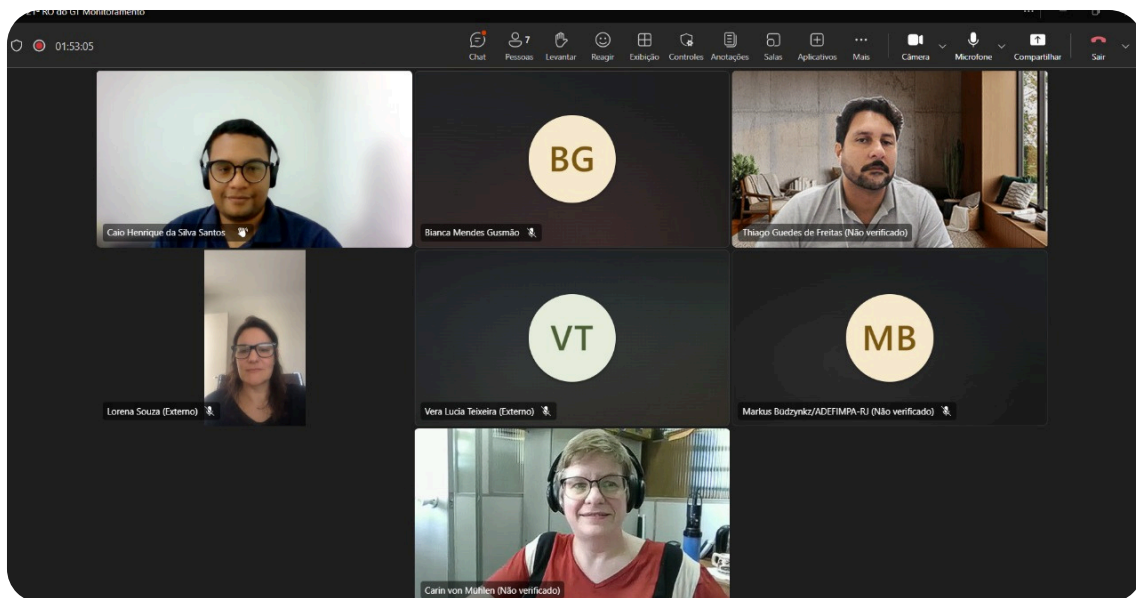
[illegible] RO do GT Monitoramento

01:53:05

Chat
7
Pessoas
Levantar
Reagir
Exibição
Controles
Anotações
Salas
Aplicativos
Mais
Câmera
Microfone
Compartilhar
Sair

Caio Henrique da Silva Santos

BG
Bianca Mendes Gusmão

Thiago Guedes de Freitas (Não verificado)

Lorena Souza (Externo)

VT
Vera Lucia Teixeira (Externo)

MB
Markus Budzynkz/ADEFIMPA-RJ (Não verificado)

Carin von Mühlen (Não verificado)